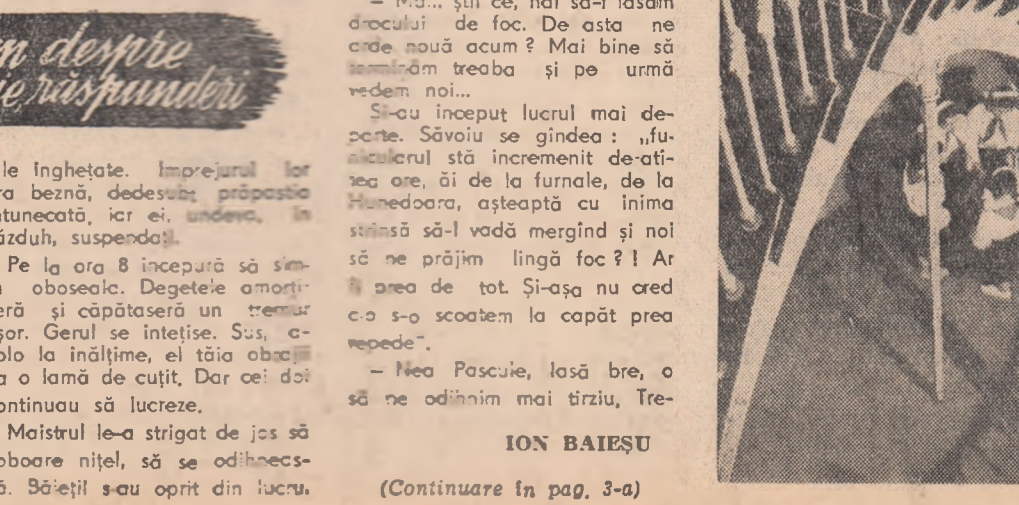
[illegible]n despre
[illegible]e răspunderi

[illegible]le înghețate. Împrejurul lor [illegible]a beznă, dedesubt prăpastia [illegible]tunecată, iar ei, undeva, în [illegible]zduh, suspendați.

Pe la ora 8 începură să sim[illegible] oboseala. Degetele amorțiseră și căpătaseră un tremur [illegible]șor. Gerul se intețise. Sus, acolo la înălțime, el tăia obrajii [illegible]a o lamă de cuțit. Dar cei doi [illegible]ontinuau să lucreze.

Maistrul le-a strigat de jos să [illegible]oboare nițel, să se odihnească. Băieții s-au oprit din lucru.

— Mă... știi ce, hai să-l lăsăm dracului de foc. De asta ne arde nouă acum? Mai bine să terminăm treaba și pe urmă vedem noi...

Și-au început lucrul mai departe. Săvoiu se gîndea: „funicularul stă încremenit de-atîtea ore, ăi de la furnale, de la Hunedoara, așteaptă cu inima strînsă să-l vadă mergînd și noi să ne prăjim lingă foc?! Ar fi prea de tot. Și-așa nu cred c-o s-o scoatem la capăt prea repede".

— Nea Pascule, lasă bre, o să ne odihnim mai tîrziu, Tre-

ION BAIEȘU

(Continuare în pag. 3-a)